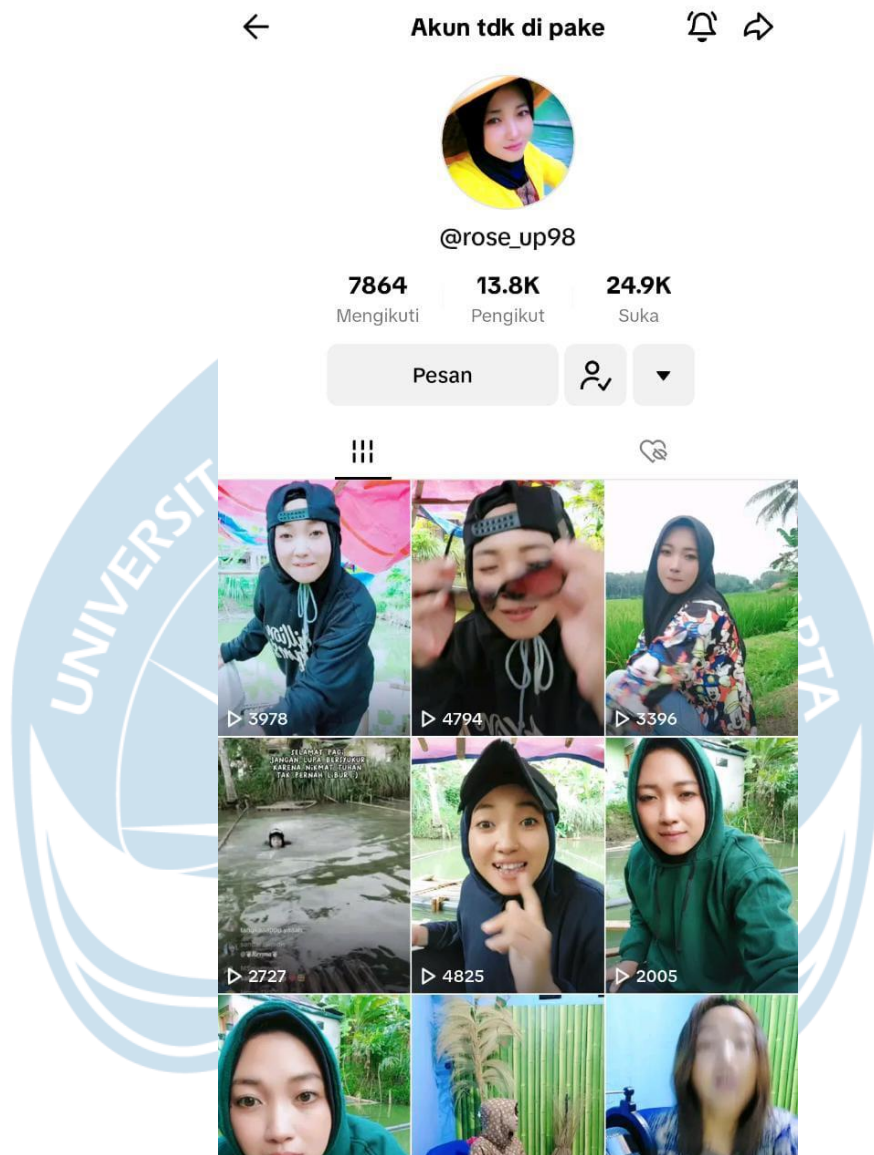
Akun tdk di pake

@rose_up98

| 7864 | 13.8K | 24.9K |
|---|---|---|
| Mengikuti | Pengikut | Suka |

Pesan

SELAMAT PAGI
JANGAN LUPA BERSYUKUR
KARENA NIKMAT TUHAN
TAK PERNAH LIBUR :)

3978
4794
3396
2727
4825
2005